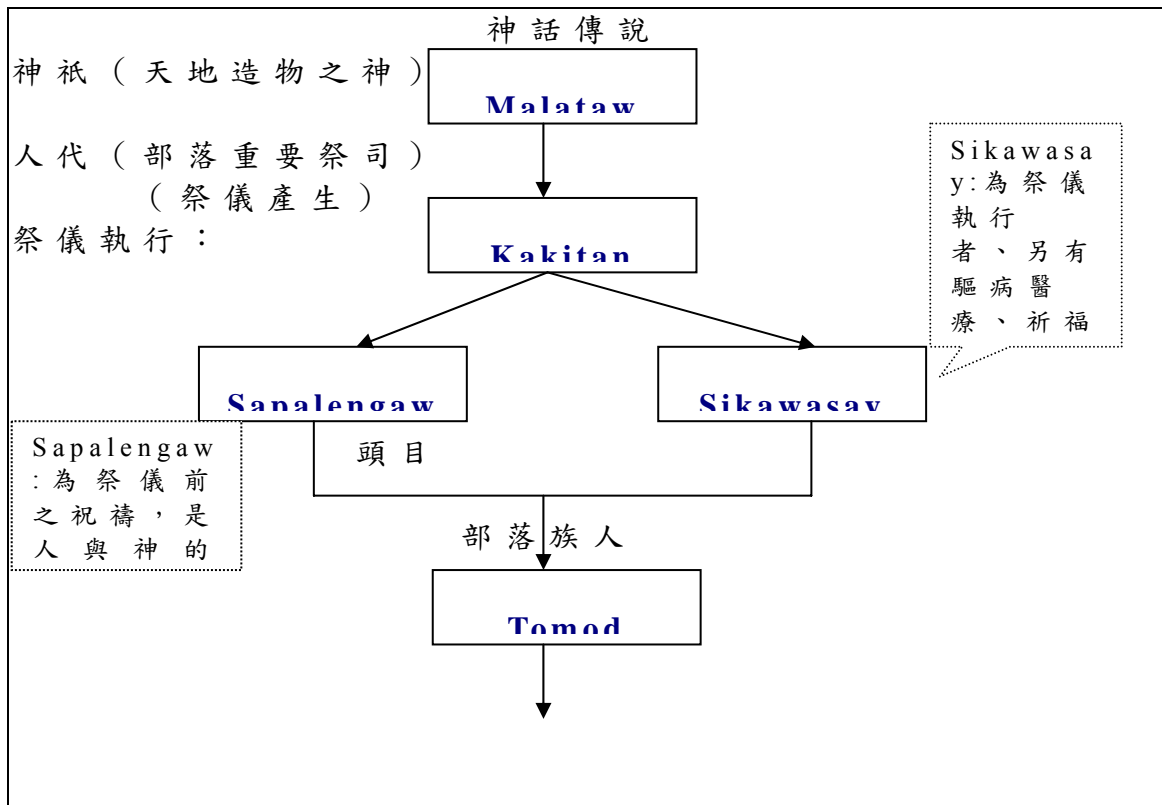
神話傳說

神祇（天地造物之神）

Malataw

人代（部落重要祭司）

（祭儀產生）

祭儀執行：

Kakitan

Sikawasay:為祭儀執行者、另有驅病醫療、祈福

Sapalengaw

Sikawasay

Sapalengaw:為祭儀前之祝禱，是人與神的

頭目

部落族人

Tomod